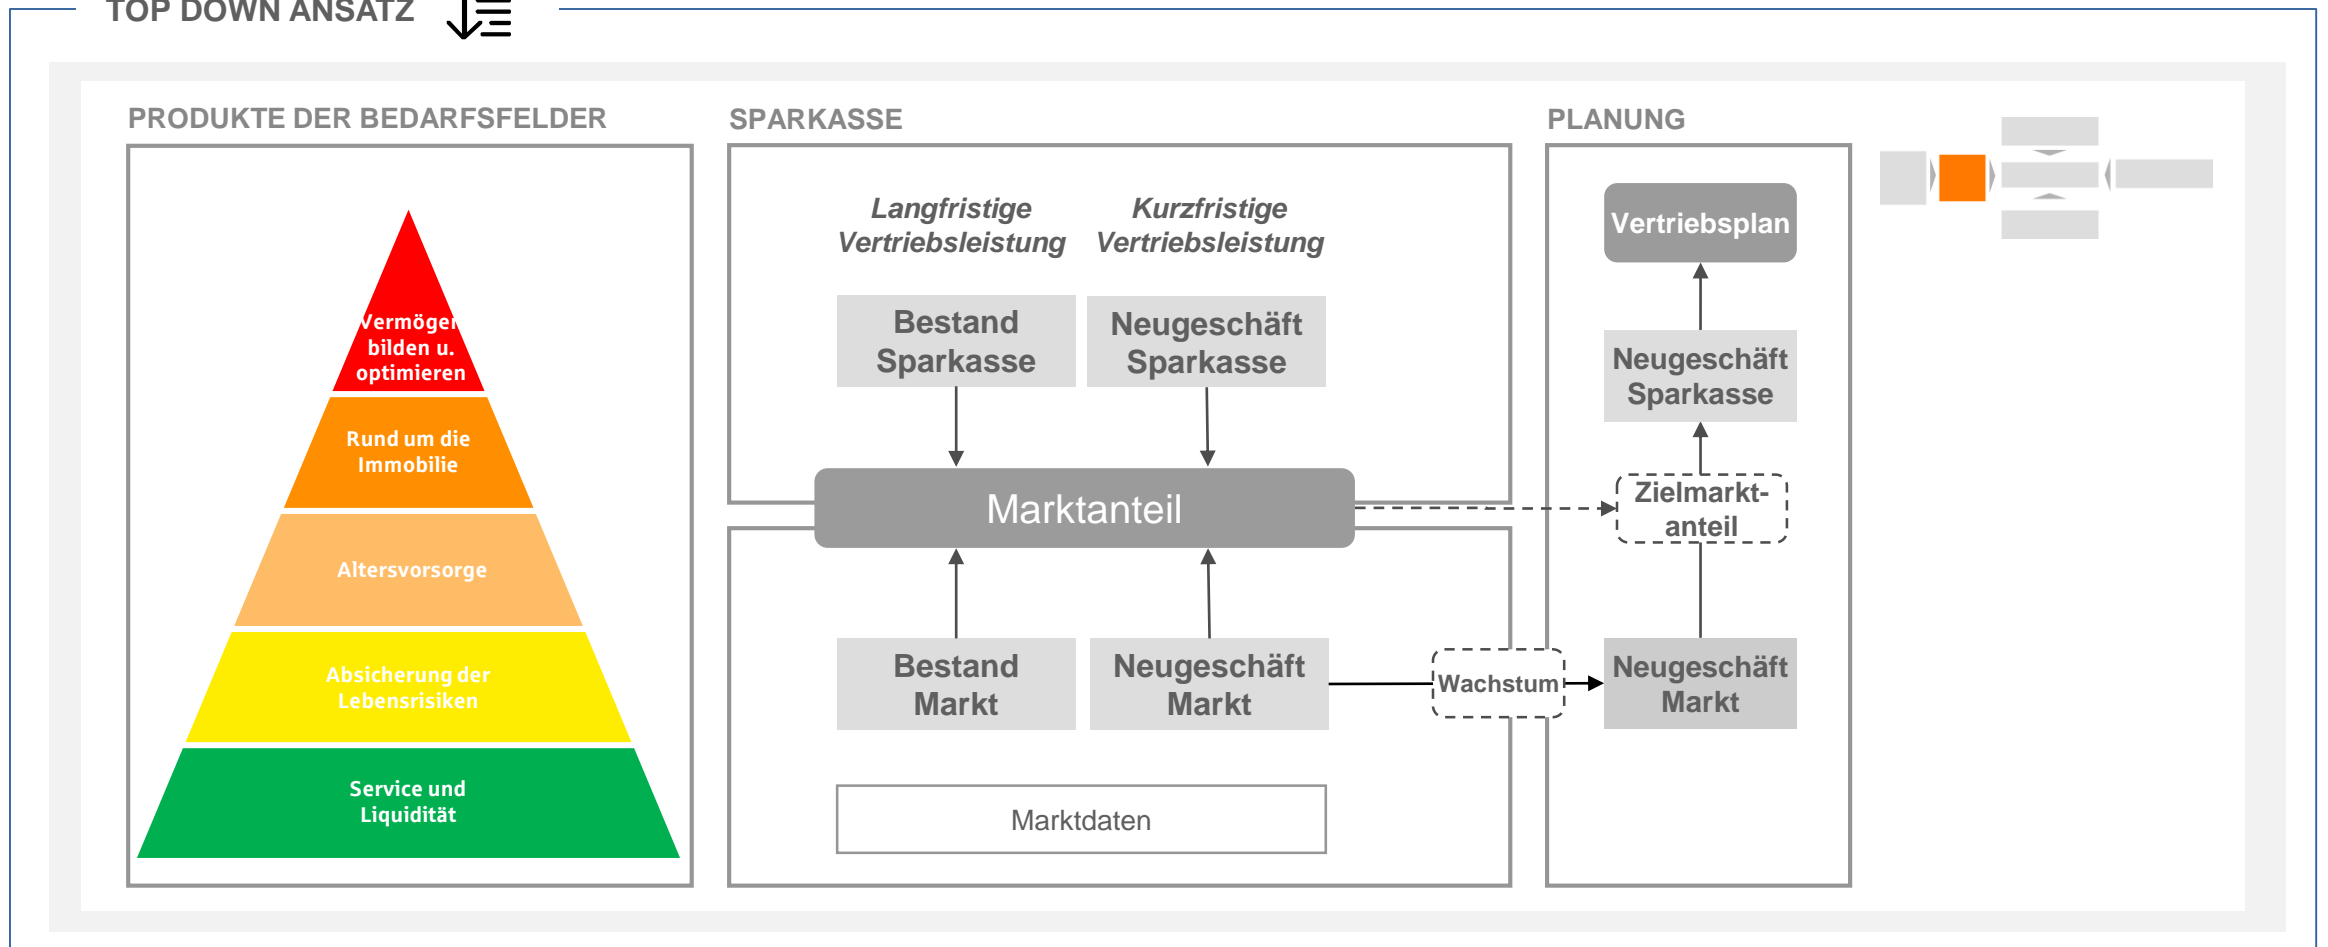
TOP DOWN ANSATZ

PRODUKTE DER BEDARFSFELDER

Vermögen bilden u. optimieren

Rund um die Immobilie

Altersvorsorge

Absicherung der Lebensrisiken

Service und Liquidität

SPARKASSE

Langfristige Vertriebsleistung

Kurzfristige Vertriebsleistung

Bestand Sparkasse

Neugeschäft Sparkasse

Marktanteil

Bestand Markt

Neugeschäft Markt

Marktdaten

Wachstum

PLANUNG

Vertriebsplan

Neugeschäft Sparkasse

Zielmarkt-anteil

Neugeschäft Markt